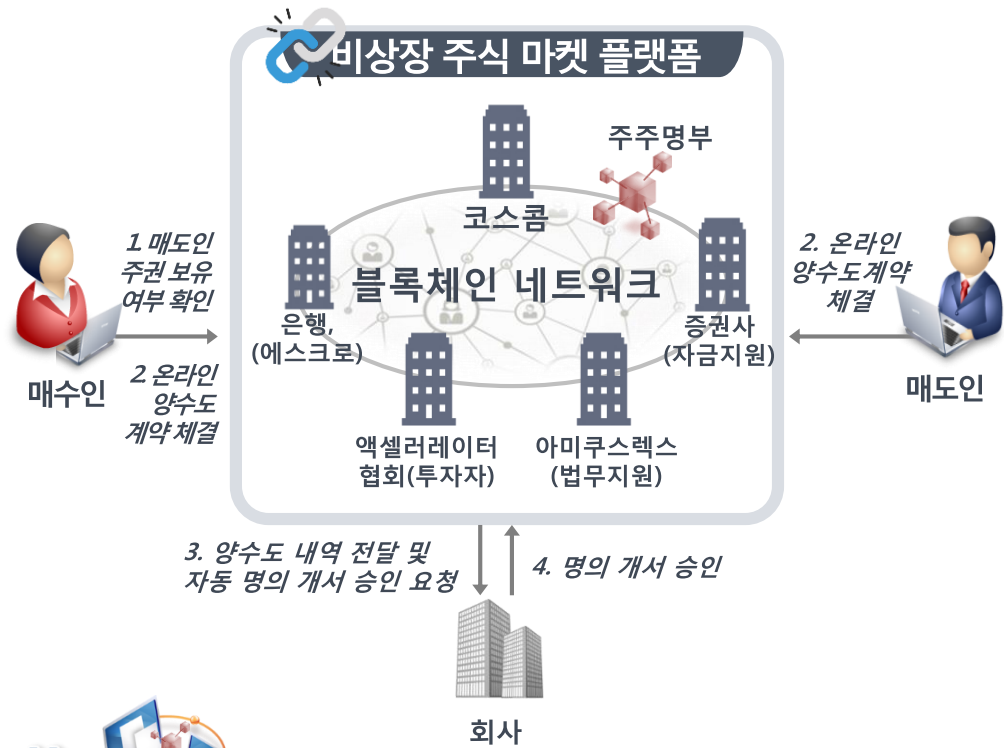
비상장 주식 마켓 플랫폼

주주명부

코스콤

블록체인 네트워크

은행, (에스크로)

증권사 (자금지원)

액셀러레이터 협회(투자자)

아미쿠스렉스 (법무지원)

1 매도인 주권 보유 여부 확인

2 온라인 양수도 계약 체결

매수인

2. 온라인 양수도계약 체결

매도인

3. 양수도 내역 전달 및 자동 명의 개서 승인 요청

4. 명의 개서 승인

회사